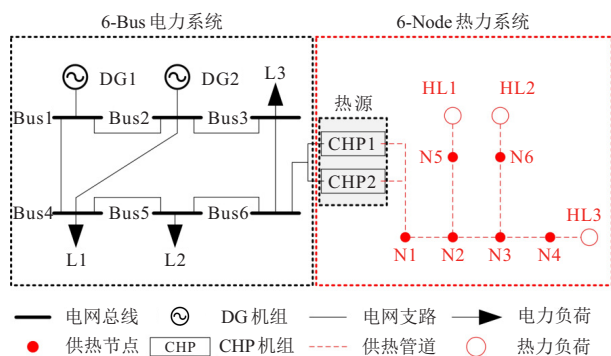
6-Bus 电力系统

6-Node 热力系统

DG1

DG2

L3

Bus1

Bus2

Bus3

热源

CHP1

CHP2

Bus4

Bus5

Bus6

L1

L2

HL1

HL2

N5

N6

HL3

N1

N2

N3

N4

电网总线

DG 机组

电网支路

电力负荷

供热节点

CHP

CHP 机组

供热管道

热力负荷